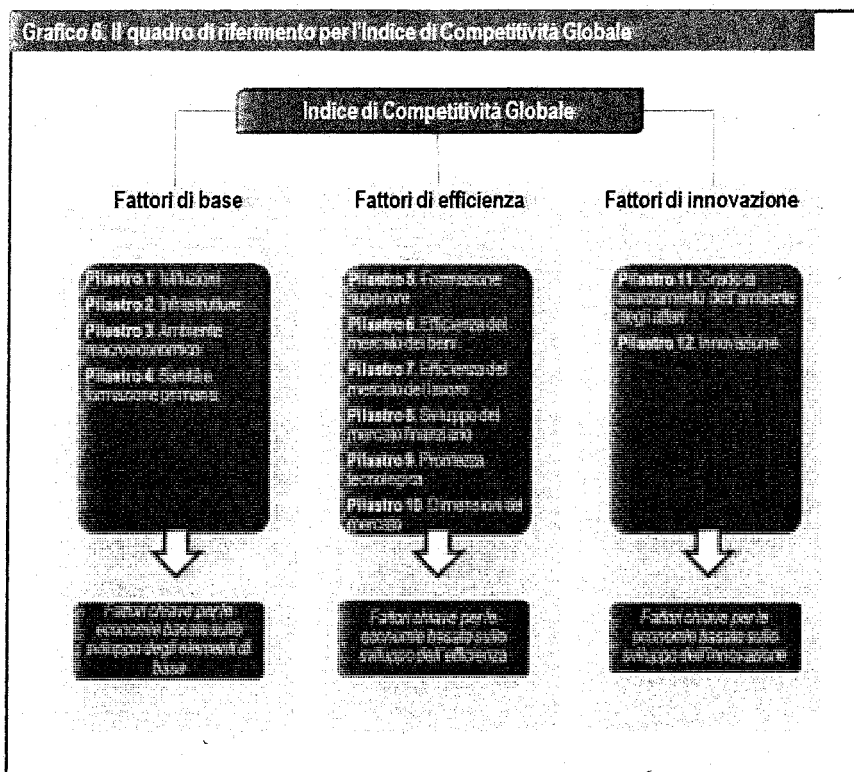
Grafico 6. Il quadro di riferimento per l'Indice di Competitività Globale

Indice di Competitività Globale

Fattori di base

Fattori di efficienza

Fattori di innovazione

Pilastro 1. Istituzioni
Pilastro 2. Infrastrutture
Pilastro 3. Ambiente macroeconomico
Pilastro 4. Sanità e formazione primaria

Fattori chiave per le economie basate sullo sviluppo degli elementi di base

Pilastro 5. Formazione superiore
Pilastro 6. Efficienza del mercato dei beni
Pilastro 7. Efficienza del mercato del lavoro
Pilastro 8. Sviluppo del mercato finanziario
Pilastro 9. Prontezza tecnologica
Pilastro 10. Dimensioni del mercato

Fattori chiave per le economie basate sullo sviluppo dell'efficienza

Pilastro 11. Grado di avanzamento dell'ambiente degli affari
Pilastro 12. Innovazione

Fattori chiave per le economie basate sullo sviluppo dell'innovazione